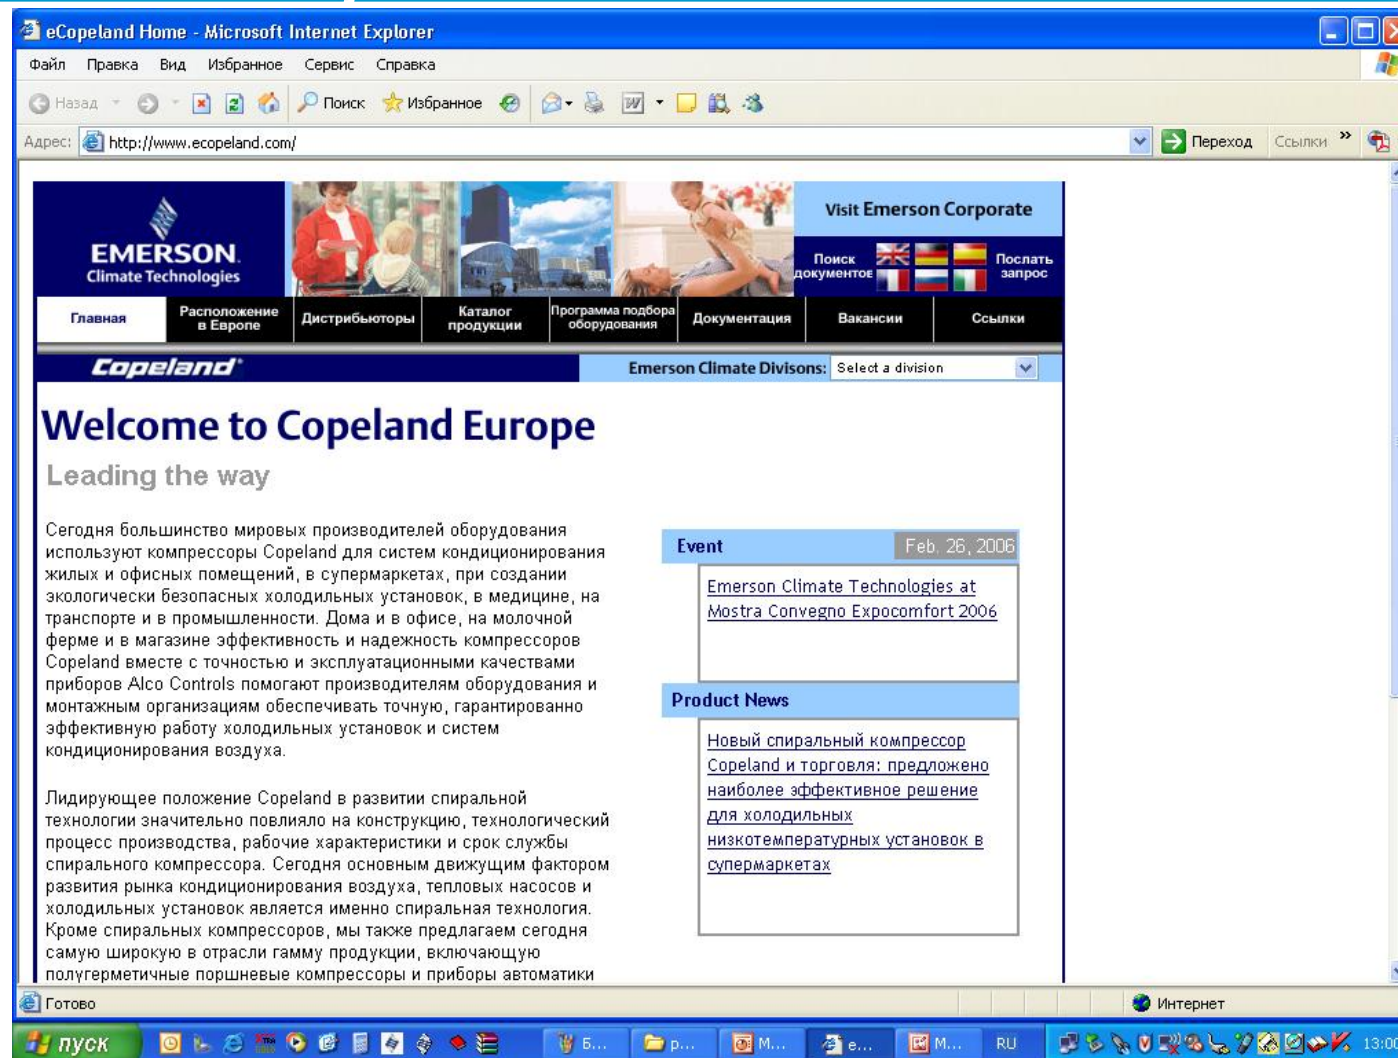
eCopeland Home - Microsoft Internet Explorer

Файл Правка Вид Избранное Сервис Справка

Назад Поиск Избранное

Адрес: http://www.ecopeland.com/ Переход Ссылки »

EMERSON. Climate Technologies

Visit Emerson Corporate

Поиск документов

Послать запрос

Главная | Расположение в Европе | Дистрибьюторы | Каталог продукции | Программа подбора оборудования | Документация | Вакансии | Ссылки

Copeland

Emerson Climate Divisons: Select a division

Welcome to Copeland Europe

Leading the way

Сегодня большинство мировых производителей оборудования используют компрессоры Copeland для систем кондиционирования жилых и офисных помещений, в супермаркетах, при создании экологически безопасных холодильных установок, в медицине, на транспорте и в промышленности. Дома и в офисе, на молочной ферме и в магазине эффективность и надежность компрессоров Copeland вместе с точностью и эксплуатационными качествами приборов Alco Controls помогают производителям оборудования и монтажным организациям обеспечивать точную, гарантированно эффективную работу холодильных установок и систем кондиционирования воздуха.

Лидирующее положение Copeland в развитии спиральной технологии значительно повлияло на конструкцию, технологический процесс производства, рабочие характеристики и срок службы спирального компрессора. Сегодня основным движущим фактором развития рынка кондиционирования воздуха, тепловых насосов и холодильных установок является именно спиральная технология. Кроме спиральных компрессоров, мы также предлагаем сегодня самую широкую в отрасли гамму продукции, включающую полугерметичные поршневые компрессоры и приборы автоматики

Event Feb. 26, 2006

Emerson Climate Technologies at Mostra Convegno Expocomfort 2006

Product News

Новый спиральный компрессор Copeland и торговля: предложено наиболее эффективное решение для холодильных низкотемпературных установок в супермаркетах

Готово

Интернет

пуск

Б... р... М... е... М... RU 13:00